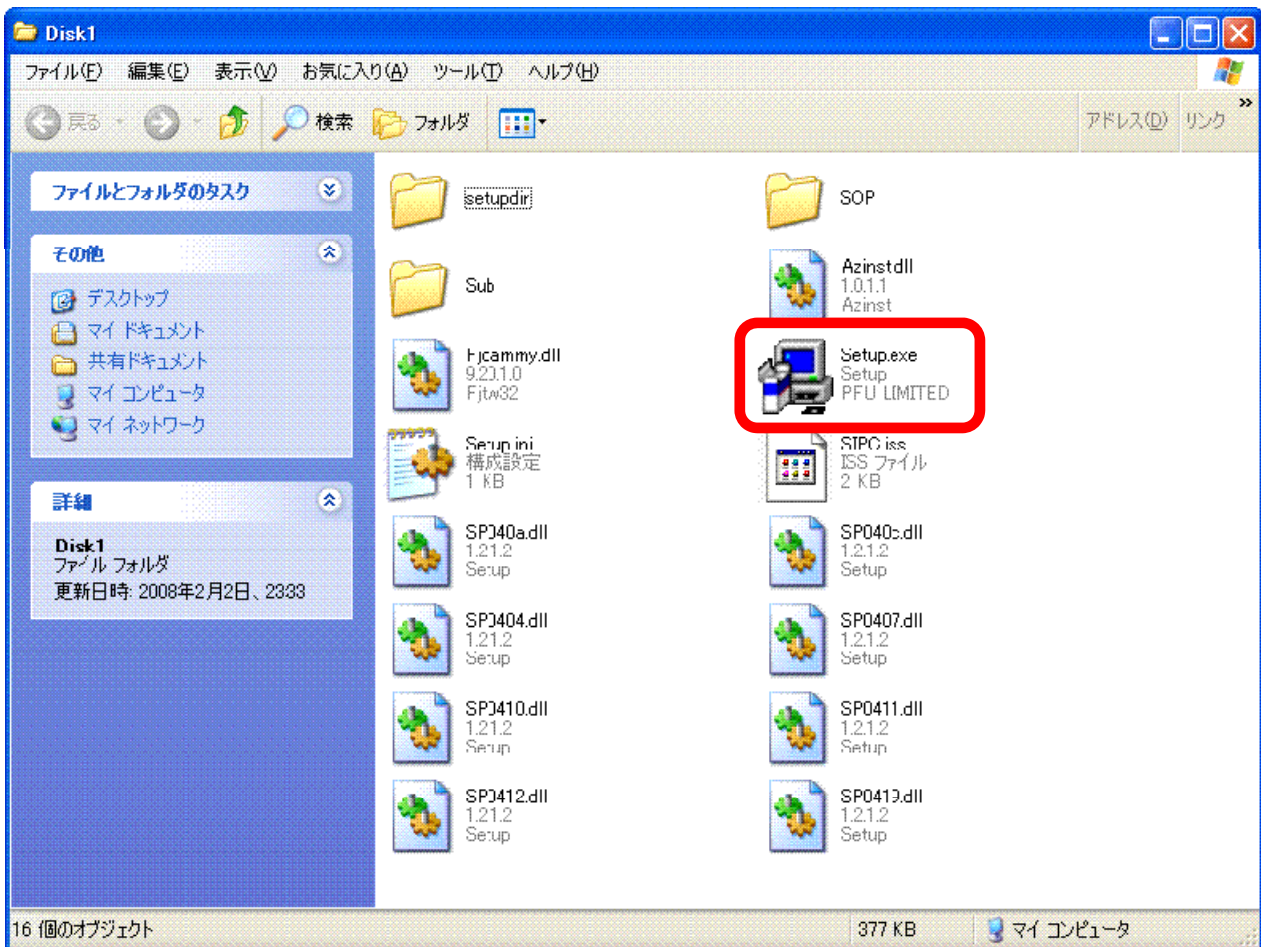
Disk1

ファイル(F) 編集(E) 表示(V) お気に入り(A) ツール(T) ヘルプ(H)

戻る 検索 フォルダ アドレス(D) リンク

ファイルとフォルダのタスク

その他

デスクトップ
マイ ドキュメント
共有ドキュメント
マイ コンピュータ
マイ ネットワーク

詳細

Disk1
ファイル フォルダ
更新日時: 2008年2月2日、23:33

setupdir

SOP

Sub

Azinst.dll
1.0.1.1
Azinst

Fjcammy.dll
9.20.1.0
Fjtw32

Setup.exe
Setup
PFU LIMITED

Setup.ini
構成設定
1 KB

SIPC.iss
ISS ファイル
2 KB

SP040a.dll
1.21.2
Setup

SP040c.dll
1.21.2
Setup

SP0404.dll
1.21.2
Setup

SP0407.dll
1.21.2
Setup

SP0410.dll
1.21.2
Setup

SP0411.dll
1.21.2
Setup

SP0412.dll
1.21.2
Setup

SP0413.dll
1.21.2
Setup

16 個のオブジェクト 377 KB マイ コンピュータ